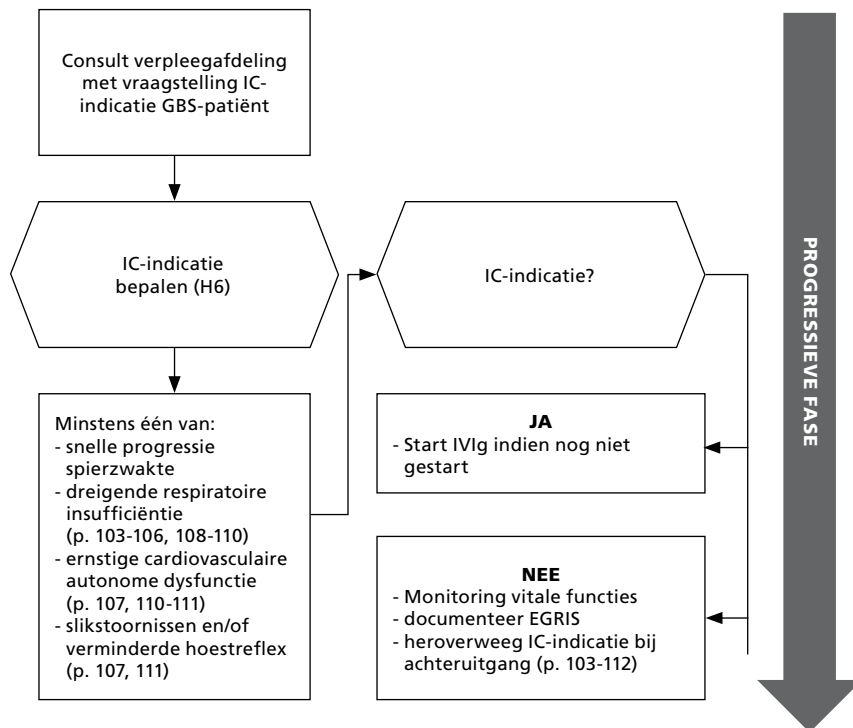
Consult verpleegafdeling met vraagstelling IC-indicatie GBS-patiënt

IC-indicatie bepalen (H6)

Minstens één van:
- snelle progressie spierzwakte
- dreigende respiratoire insufficiëntie (p. 103-106, 108-110)
- ernstige cardiovasculaire autonome dysfunctie (p. 107, 110-111)
- slikstoornissen en/of verminderde hoestreflex (p. 107, 111)

IC-indicatie?

JA
- Start IVIg indien nog niet gestart

NEE
- Monitoring vitale functies
- documenteer EGRIS
- heroverweeg IC-indicatie bij achteruitgang (p. 103-112)

PROGRESSIEVE FASE